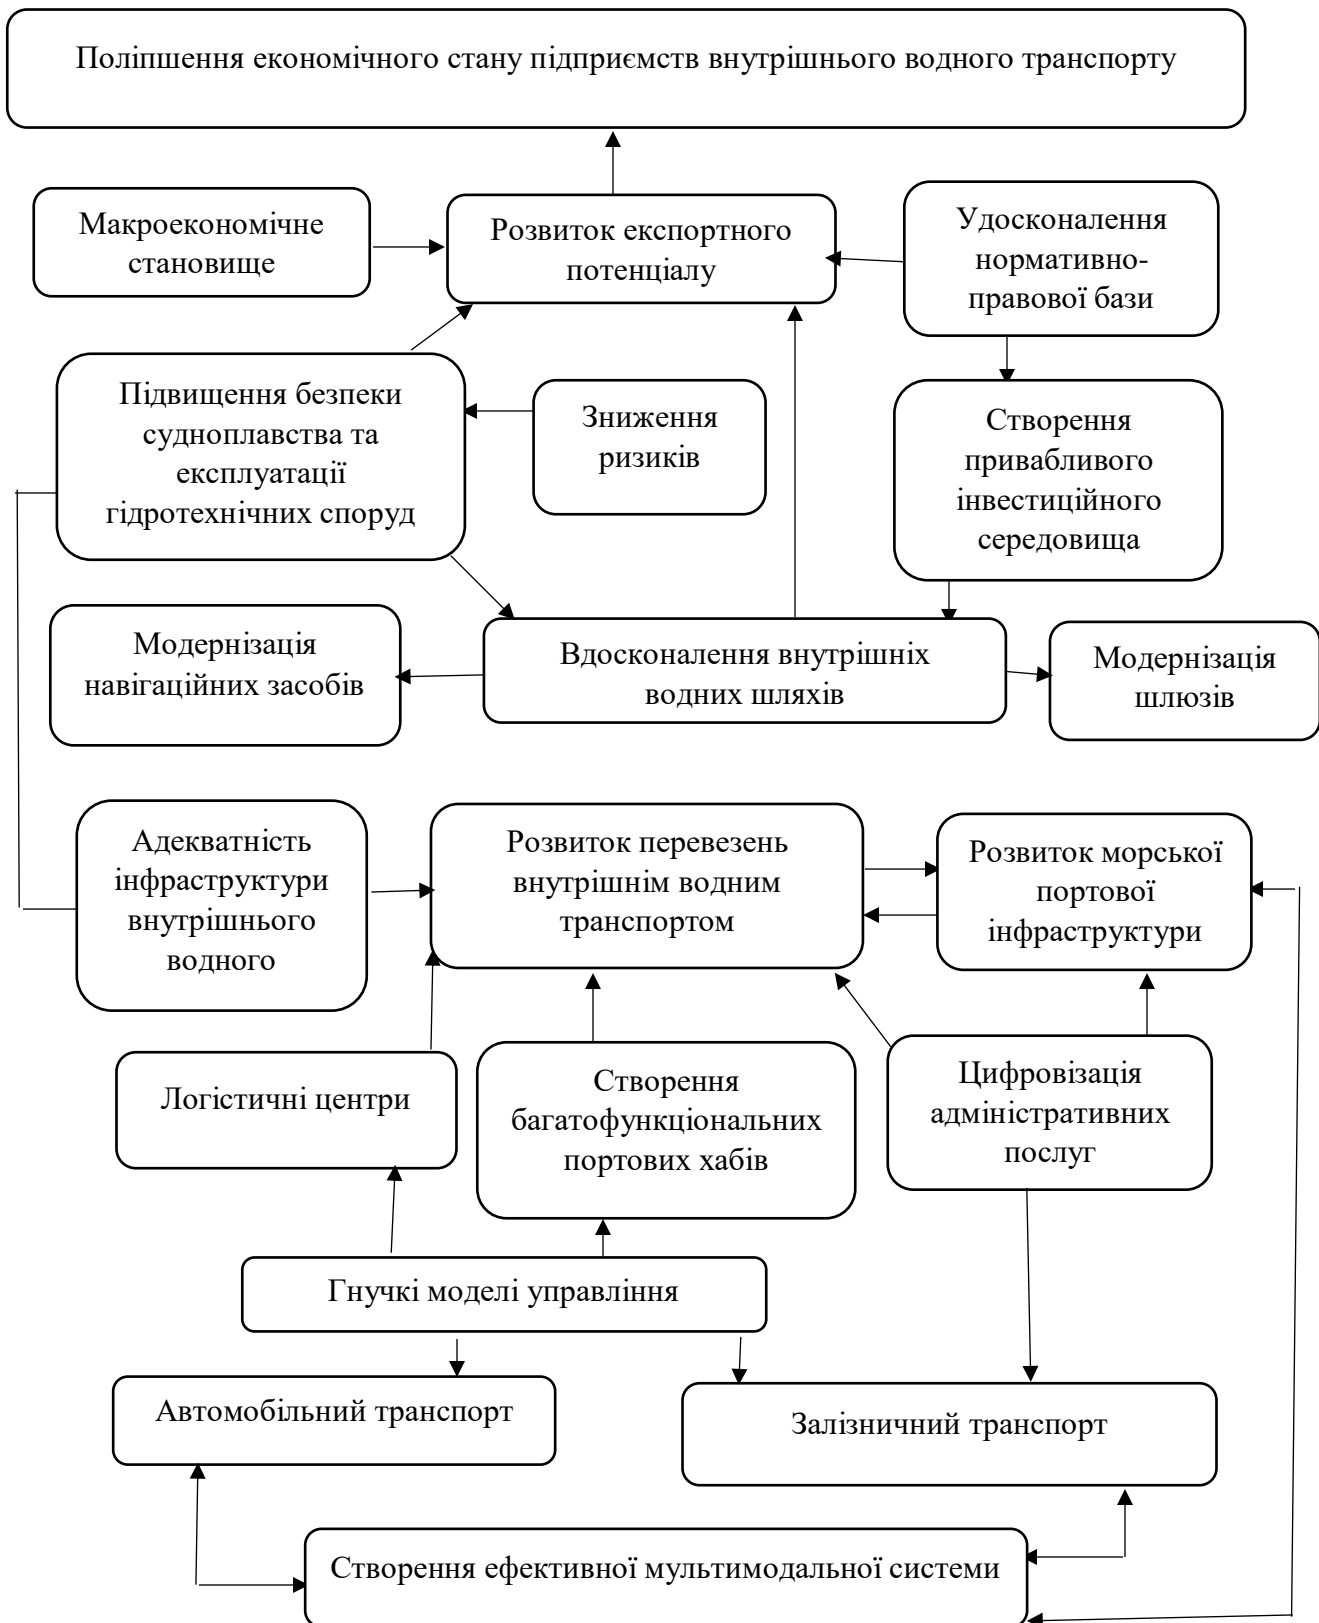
Поліпшення економічного стану підприємств внутрішнього водного транспорту

Макроекономічне становище

Розвиток експортного потенціалу

Удосконалення нормативно-правової бази

Підвищення безпеки судноплавства та експлуатації гідротехнічних споруд

Зниження ризиків

Створення привабливого інвестиційного середовища

Модернізація навігаційних засобів

Вдосконалення внутрішніх водних шляхів

Модернізація шлюзів

Адекватність інфраструктури внутрішнього водного

Розвиток перевезень внутрішнім водним транспортом

Розвиток морської портової інфраструктури

Логістичні центри

Створення багатофункціональних портових хабів

Цифровізація адміністративних послуг

Гнучкі моделі управління

Автомобільний транспорт

Залізничний транспорт

Створення ефективної мультимодальної системи